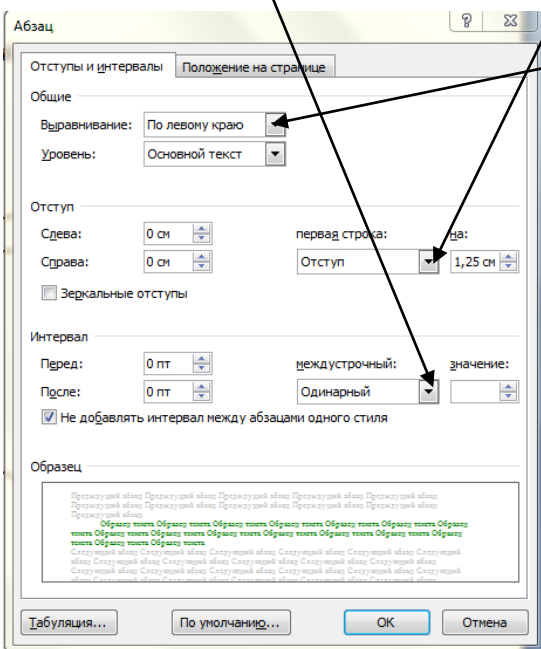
Абзац

?

Отступы и интервалы | Положение на странице

Общие

Выравнивание: По левому краю

Уровень: Основной текст

Отступ

Слева: 0 см

Справа: 0 см

первая строка: на:

Отступ 1,25 см

Зеркальные отступы

Интервал

Перед: 0 пт

После: 0 пт

междустрочный: значение:

Одинарный

Не добавлять интервал между абзацами одного стиля

Образец

Предыдущий абзац Предыдущий абзац Предыдущий абзац Предыдущий абзац Предыдущий абзац Предыдущий абзац Предыдущий абзац Предыдущий абзац Предыдущий абзац

Образец текста Образец текста Образец текста Образец текста Образец текста Образец текста Образец текста Образец текста Образец текста Образец текста Образец текста Образец текста Образец текста Образец текста Образец текста Образец текста

Следующий абзац Следующий абзац Следующий абзац Следующий абзац Следующий абзац Следующий абзац Следующий абзац Следующий абзац Следующий абзац Следующий абзац Следующий абзац Следующий абзац Следующий абзац Следующий абзац Следующий абзац Следующий абзац Следующий абзац Следующий абзац

Табуляция... По умолчанию... ОК Отмена